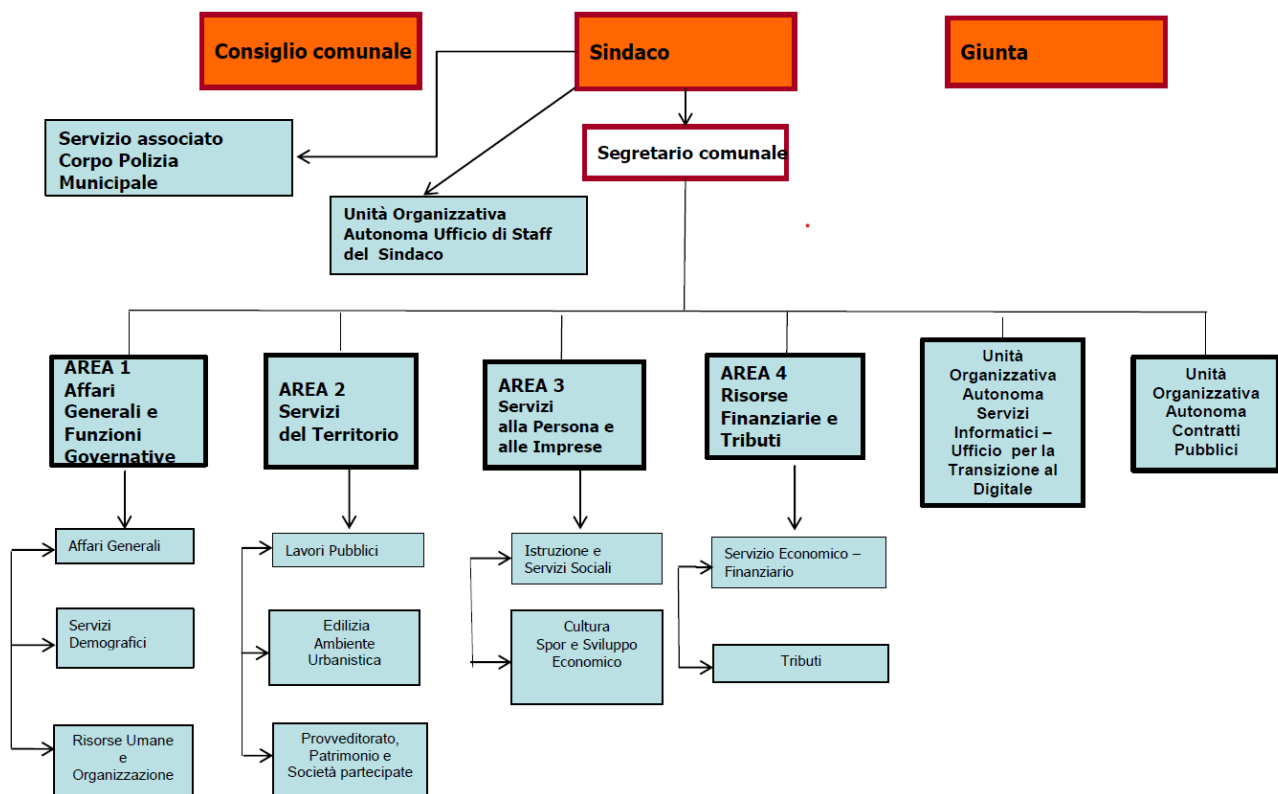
Consiglio comunale

Sindaco

Giunta

Servizio associato Corpo Polizia Municipale

Segretario comunale

Unità Organizzativa Autonoma Ufficio di Staff del Sindaco

AREA 1 Affari Generali e Funzioni Governative

AREA 2 Servizi del Territorio

AREA 3 Servizi alla Persona e alle Imprese

AREA 4 Risorse Finanziarie e Tributi

Unità Organizzativa Autonoma Servizi Informatici – Ufficio per la Transizione al Digitale

Unità Organizzativa Autonoma Contratti Pubblici

Affari Generali

Servizi Demografici

Risorse Umane e Organizzazione

Lavori Pubblici

Edilizia Ambiente Urbanistica

Provveditorato, Patrimonio e Società partecipate

Istruzione e Servizi Sociali

Cultura Spor e Sviluppo Economico

Servizio Economico – Finanziario

Tributi